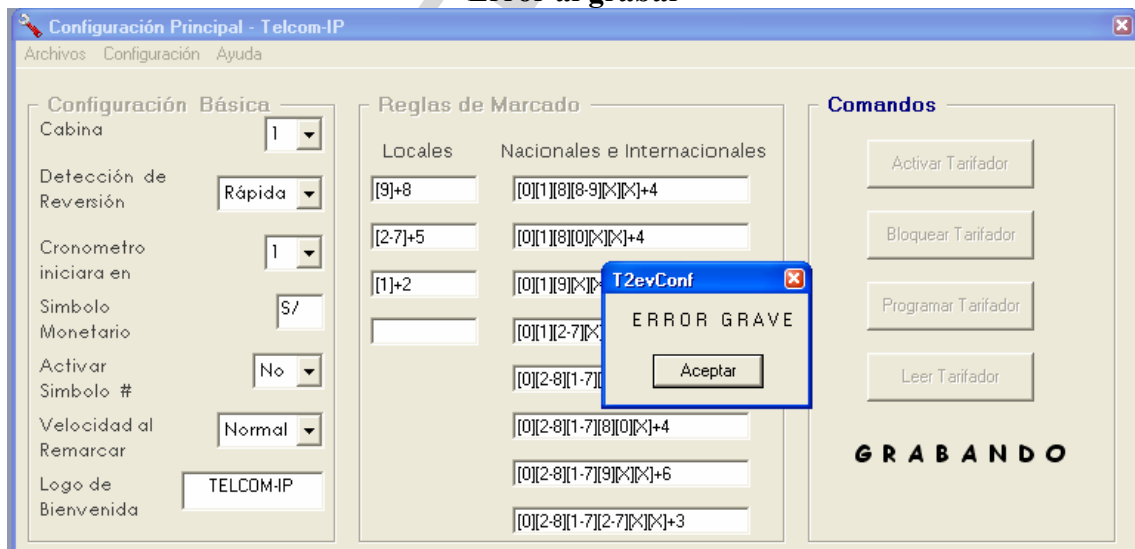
Error al grabar

Configuración Principal - Telcom-IP

Archivos Configuración Ayuda

Configuración Básica

Cabina 1

Detección de Reversión Rápida

Cronometro iniciara en 1

Simbolo Monetario S/

Activar Simbolo # No

Velocidad al Remarcar Normal

Logo de Bienvenida TELCOM-IP

Reglas de Marcado

Locales

[9]+8

[2-7]+5

[1]+2

Nacionales e Internacionales

[0][1][8][8-9][X][X]+4

[0][1][8][0][X][X]+4

[0][1][9][X][X

[0][1][2-7][X]

[0][2-8][1-7][

[0][2-8][1-7][8][0][X]+4

[0][2-8][1-7][9][X][X]+6

[0][2-8][1-7][2-7][X][X]+3

T2evConf

ERROR GRAVE

Aceptar

Comandos

Activar Tarifador

Bloquear Tarifador

Programar Tarifador

Leer Tarifador

GRABANDO